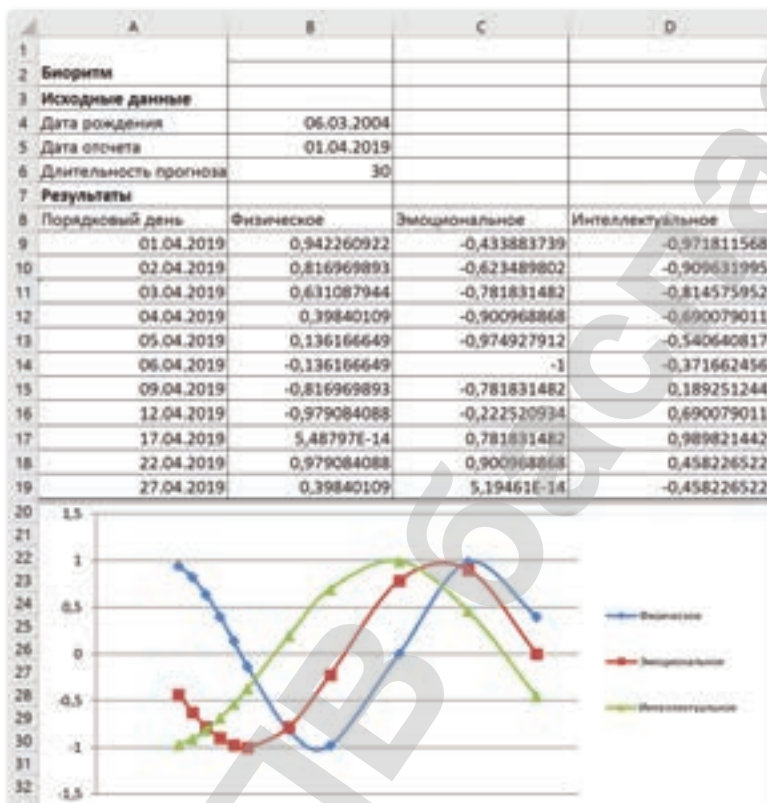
| | A | B | C | D |
|---|---|---|---|---|
| 1 | | | | |
| 2 | Биоритм | | | |
| 3 | Исходные данные | | | |
| 4 | Дата рождения | 06.03.2004 | | |
| 5 | Дата отсчета | 01.04.2019 | | |
| 6 | Длительность прогноза | 30 | | |
| 7 | Результаты | | | |
| 8 | Порядковый день | Физическое | Эмоциональное | Интеллектуальное |
| 9 | 01.04.2019 | 0,942260922 | -0,433883739 | -0,971811568 |
| 10 | 02.04.2019 | 0,816969893 | -0,623489802 | -0,909631995 |
| 11 | 03.04.2019 | 0,631087944 | -0,781831482 | -0,814575952 |
| 12 | 04.04.2019 | 0,39840109 | -0,900968868 | -0,690079011 |
| 13 | 05.04.2019 | 0,136166649 | -0,974927912 | -0,540640817 |
| 14 | 06.04.2019 | -0,136166649 | -1 | -0,371662456 |
| 15 | 09.04.2019 | -0,816969893 | -0,781831482 | 0,189251244 |
| 16 | 12.04.2019 | -0,979084088 | -0,222520934 | 0,690079011 |
| 17 | 17.04.2019 | 5,48797E-14 | 0,781831482 | 0,989821442 |
| 18 | 22.04.2019 | 0,979084088 | 0,900968868 | 0,458226522 |
| 19 | 27.04.2019 | 0,39840109 | 5,19461E-14 | -0,458226522 |

1,5
1
0,5
0
-0,5
-1
-1,5

Физическое
Эмоциональное
Интеллектуальное